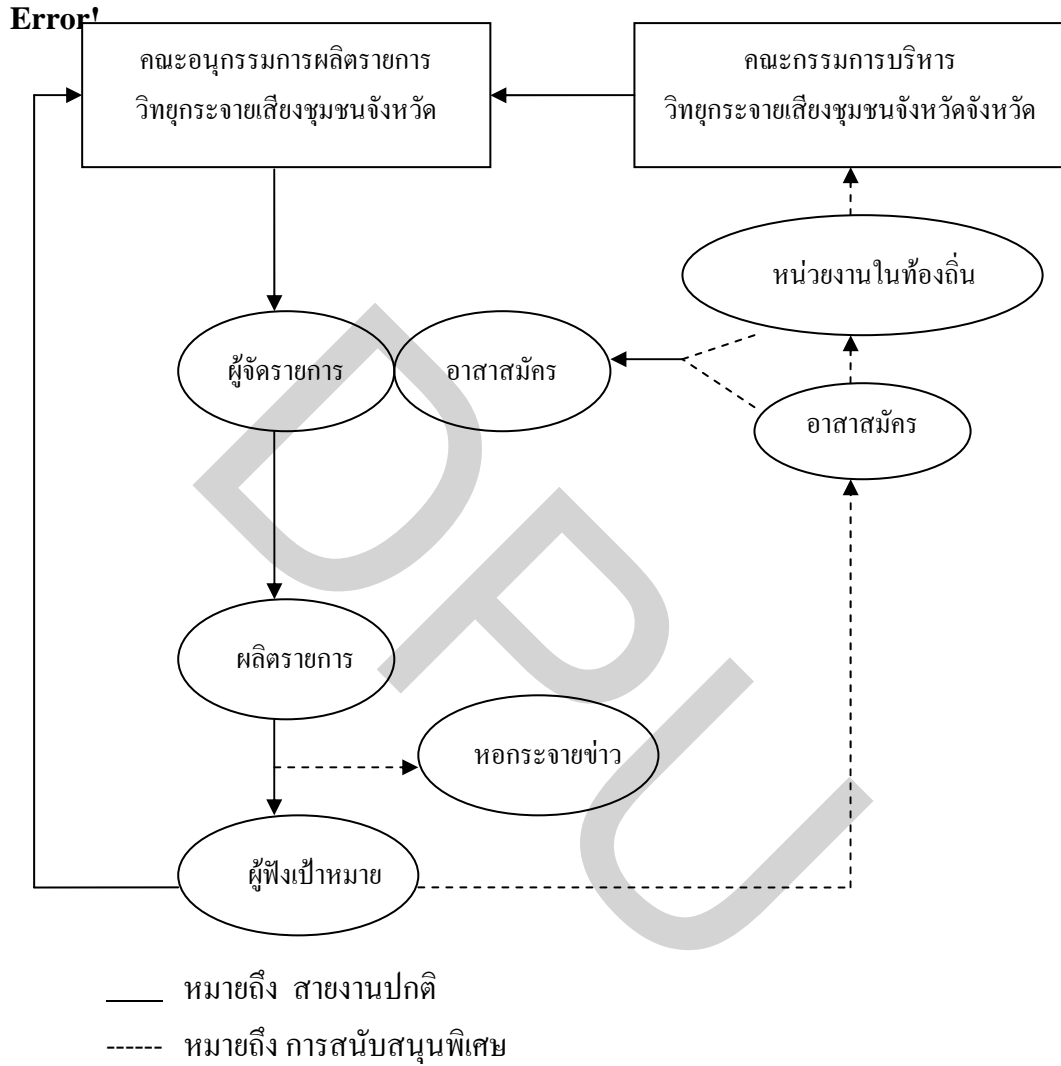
Error!

คณะอนุกรรมการผลิตรายการ วิทยุกระจายเสียงชุมชนจังหวัด

คณะกรรมการบริหาร วิทยุกระจายเสียงชุมชนจังหวัดจังหวัด

หน่วยงานในท้องถิ่น

ผู้จัดรายการ

อาสาสมัคร

อาสาสมัคร

ผลิตรายการ

หอกระจายข่าว

ผู้ฟังเป้าหมาย

หมายถึง สายงานปกติ

------ หมายถึง การสนับสนุนพิเศษ

DPU